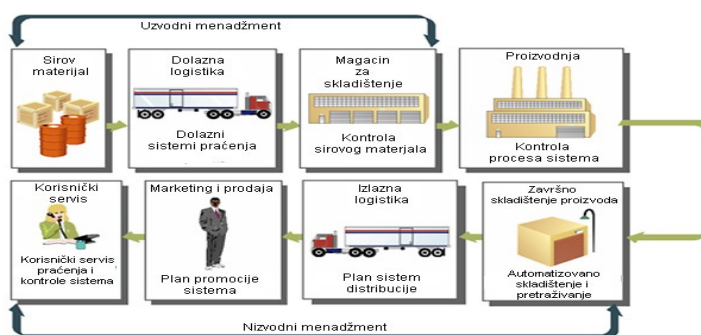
Uzvodni menadžment

Sirov materijal

Dolazna logistika

Dolazni sistemi praćenja

Magacin za skladištenje

Kontrola sirovog materjala

Proizvodnja

Kontrola procesa sistema

Korisnički servis

Korisnički servis praćenja i kontrole sistema

Marketing i prodaja

Plan promocije sistema

Izlazna logistika

Plan sistem distribucije

Završno skladištenje proizvoda

Automatizovano skladištenje i pretraživanje

Nizvodni menadžment